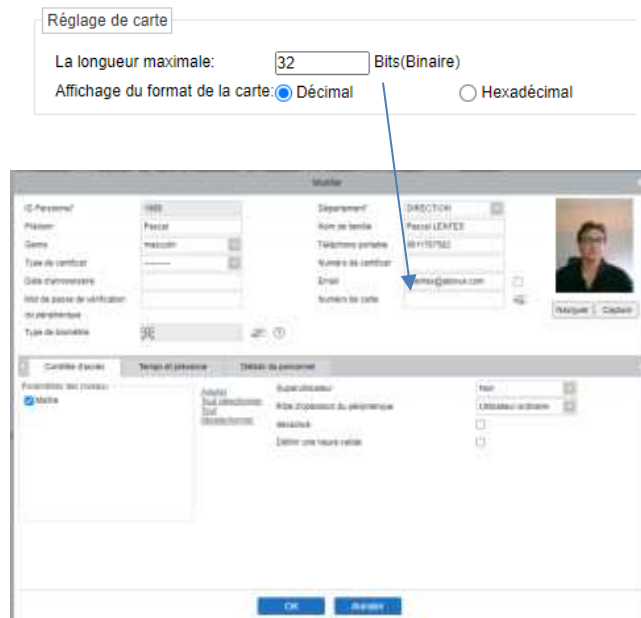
Réglage de carte

La longueur maximale: 32 Bits(Binaire)

Affichage du format de la carte: Décimal Hexadécimal

Modifier

ID Personnel* 1988
Prénom Pascal
Genre masculin
Type de certificat
Date d'anniversaire
Mot de passe de vérification du périphérique
Type de biométrie

Département* DIRECTION
Nom de famille Pascal LENTES
Téléphone portable 0611757922
Numéro de certificat
Email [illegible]@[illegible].com
Numéro de carte

Naviguer Capture

Contrôle d'accès | Temps et présence | Détails du personnel

Paramètres des niveaux
Maître

Ajouter
Tout sélectionner
Tout désélectionner

Superutilisateur Non
Rôle d'opération du périphérique Utilisateur ordinaire
Désactivé
Définir une heure valide

OK Annuler